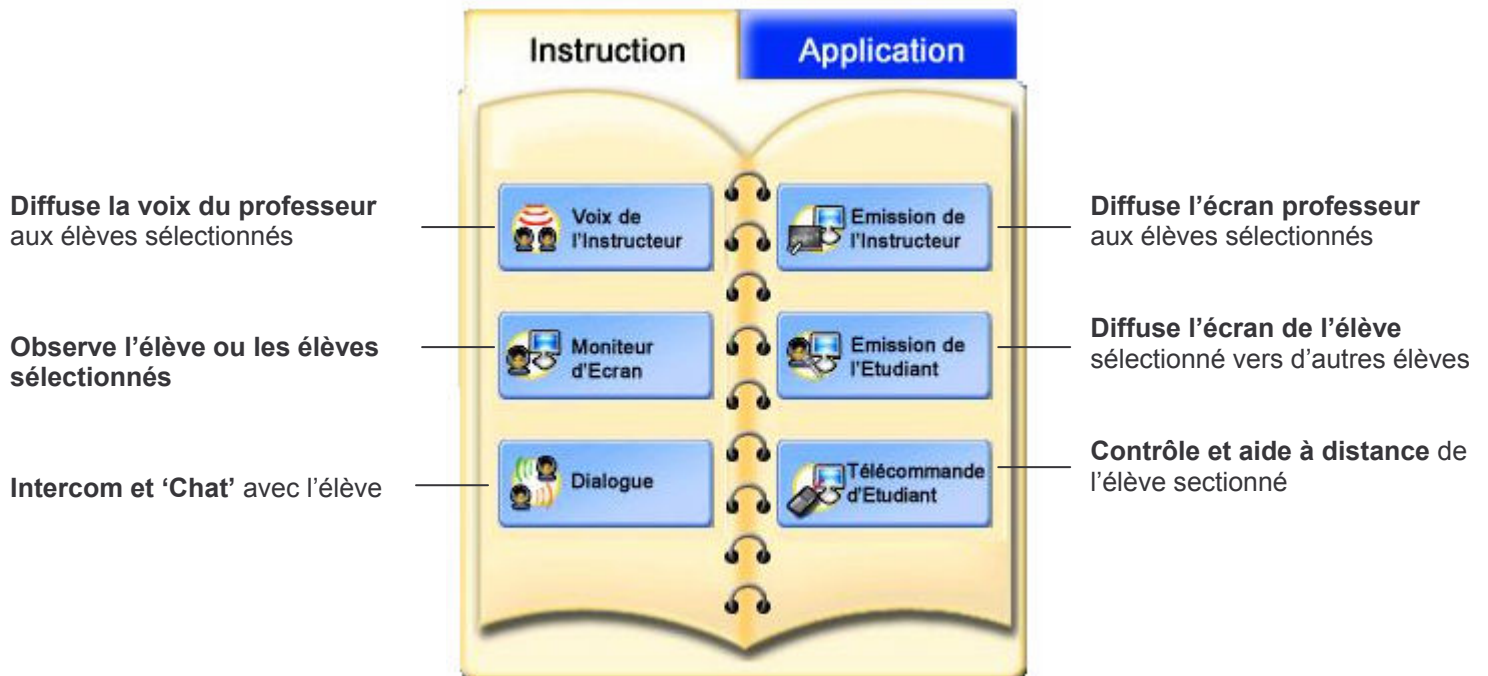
Instruction

Application

Diffuse la voix du professeur aux élèves sélectionnés

Voix de l'Instructeur

Emission de l'Instructeur

Diffuse l'écran professeur aux élèves sélectionnés

Observe l'élève ou les élèves sélectionnés

Moniteur d'Ecran

Emission de l'Etudiant

Diffuse l'écran de l'élève sélectionné vers d'autres élèves

Intercom et 'Chat' avec l'élève

Dialogue

Télécommande d'Etudiant

Contrôle et aide à distance de l'élève sectionné